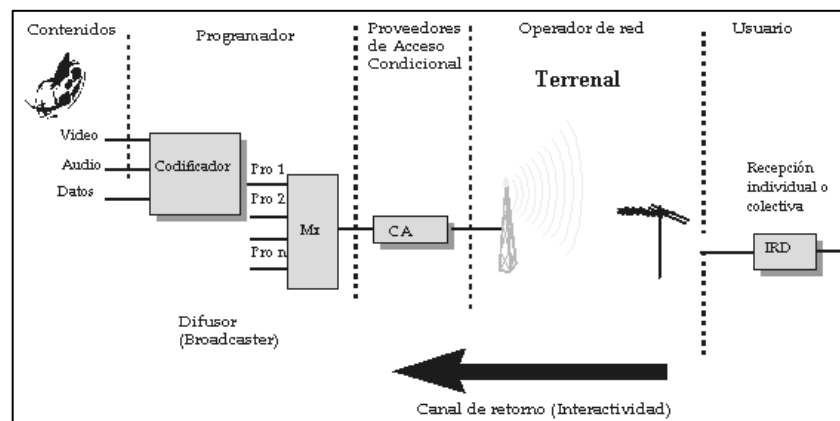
Contenidos

Programador

Proveedores de Acceso Condicional

Operador de red

Usuario

Terrenal

Video

Audio

Datos

Codificador

Pro 1

Pro 2

Pro n

Mx

CA

Recepción individual o colectiva

IRD

Difusor (Broadcaster)

Canal de retorno (Interactividad)